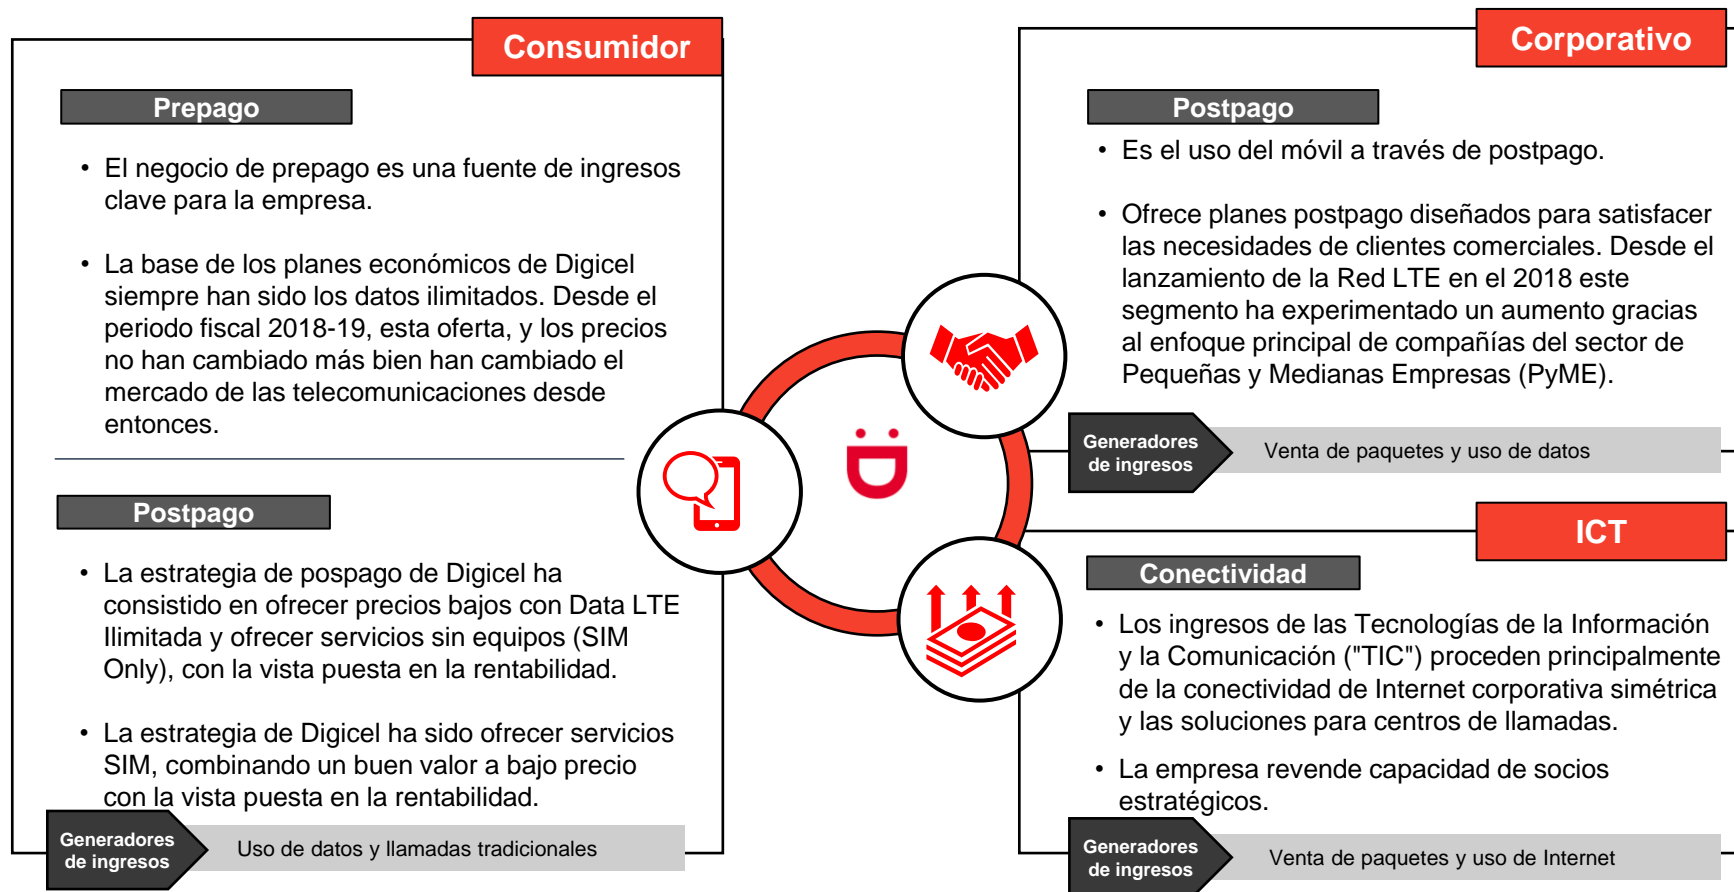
Consumidor

Prepago

• El negocio de prepago es una fuente de ingresos clave para la empresa.

• La base de los planes económicos de Digicel siempre han sido los datos ilimitados. Desde el periodo fiscal 2018-19, esta oferta, y los precios no han cambiado más bien han cambiado el mercado de las telecomunicaciones desde entonces.

Postpago

• La estrategia de pospago de Digicel ha consistido en ofrecer precios bajos con Data LTE Ilimitada y ofrecer servicios sin equipos (SIM Only), con la vista puesta en la rentabilidad.

• La estrategia de Digicel ha sido ofrecer servicios SIM, combinando un buen valor a bajo precio con la vista puesta en la rentabilidad.

Generadores de ingresos

Uso de datos y llamadas tradicionales

Corporativo

Postpago

• Es el uso del móvil a través de postpago.

• Ofrece planes postpago diseñados para satisfacer las necesidades de clientes comerciales. Desde el lanzamiento de la Red LTE en el 2018 este segmento ha experimentado un aumento gracias al enfoque principal de compañías del sector de Pequeñas y Medianas Empresas (PyME).

Generadores de ingresos

Venta de paquetes y uso de datos

ICT

Conectividad

• Los ingresos de las Tecnologías de la Información y la Comunicación ("TIC") proceden principalmente de la conectividad de Internet corporativa simétrica y las soluciones para centros de llamadas.

• La empresa revende capacidad de socios estratégicos.

Generadores de ingresos

Venta de paquetes y uso de Internet